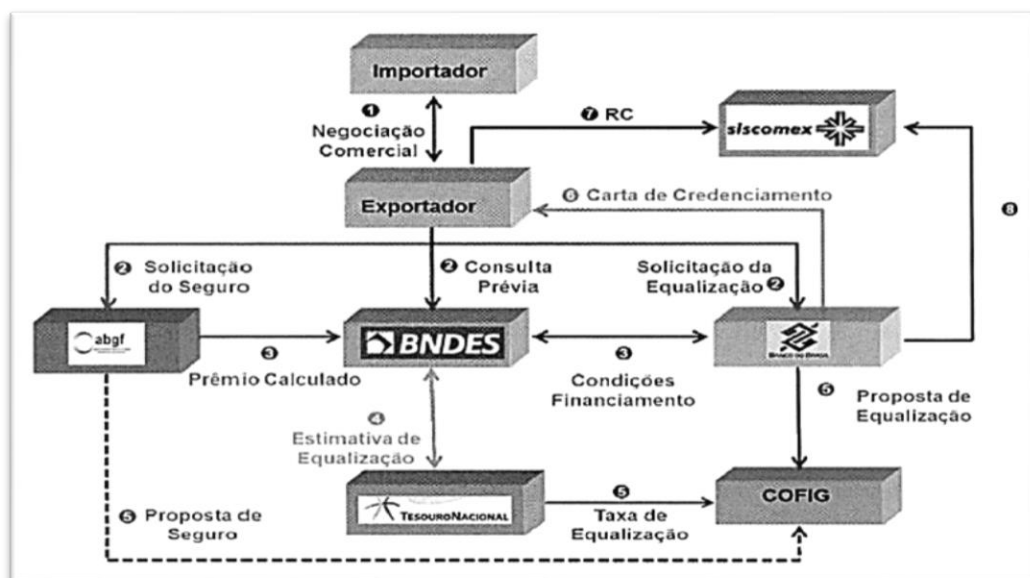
Importador

❶ Negociação Comercial

❼ RC

siscomex

Exportador

❻ Carta de Credenciamento

❽

❷ Solicitação do Seguro

❷ Consulta Prévia

Solicitação da Equalização ❷

abgf

❸ Prêmio Calculado

BNDES

❸ Condições Financiamento

BANCO DO BRASIL

❺ Proposta de Equalização

❹ Estimativa de Equalização

TESOURO NACIONAL

❺ Taxa de Equalização

COFIG

❺ Proposta de Seguro